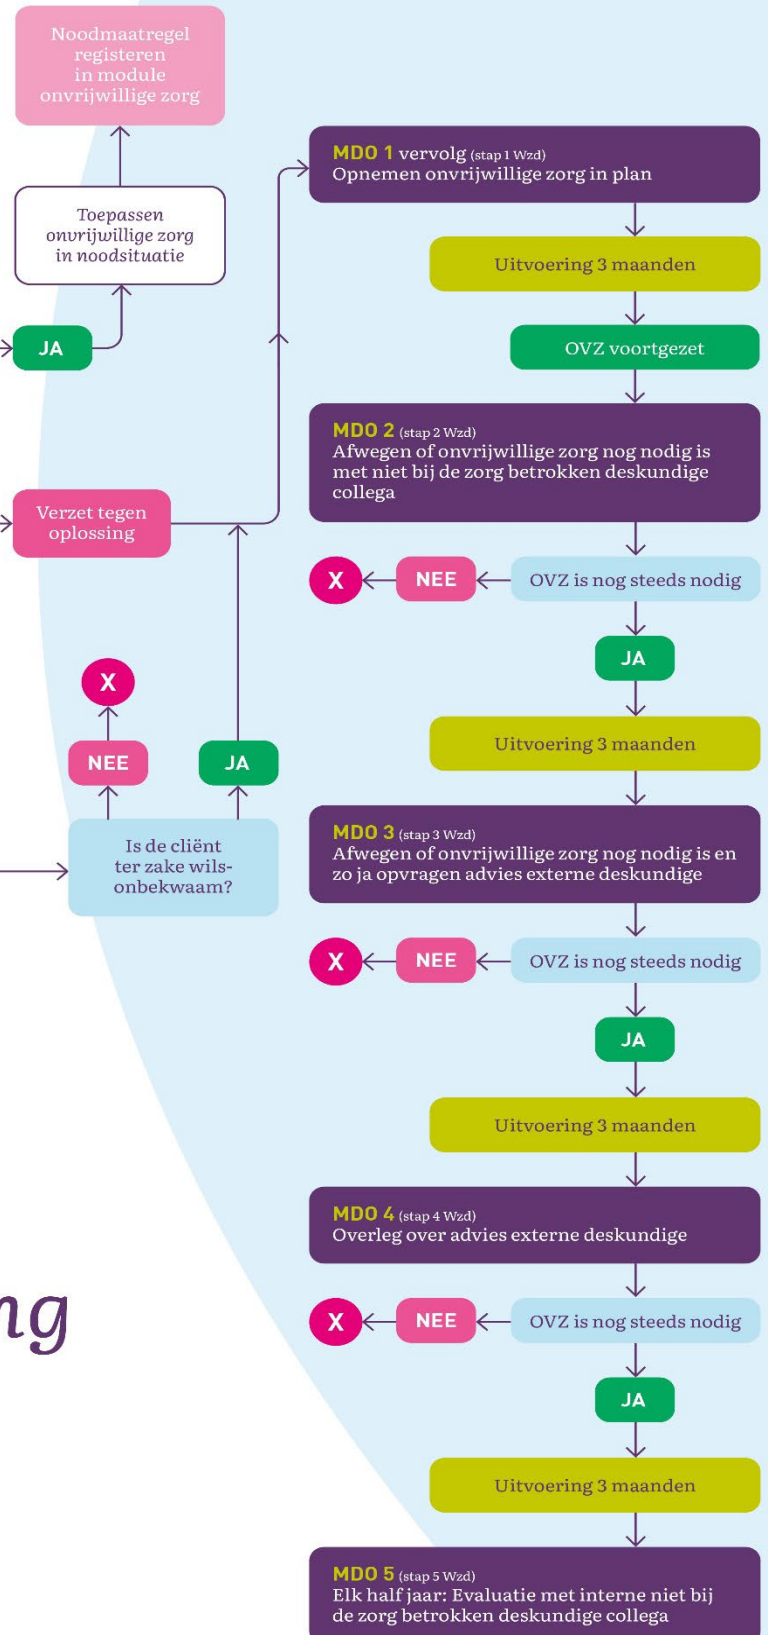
Noodmaatregel registeren in module onvrijwillige zorg

Toepassen onvrijwillige zorg in noodsituatie

JA

Verzet tegen oplossing

X

NEE

JA

Is de cliënt ter zake wilsonbekwaam?

ng

MDO 1 vervolg (stap 1 Wzd)
Opnemen onvrijwillige zorg in plan

Uitvoering 3 maanden

OVZ voortgezet

MDO 2 (stap 2 Wzd)
Afwegen of onvrijwillige zorg nog nodig is met niet bij de zorg betrokken deskundige collega

X NEE OVZ is nog steeds nodig

JA

Uitvoering 3 maanden

MDO 3 (stap 3 Wzd)
Afwegen of onvrijwillige zorg nog nodig is en zo ja opvragen advies externe deskundige

X NEE OVZ is nog steeds nodig

JA

Uitvoering 3 maanden

MDO 4 (stap 4 Wzd)
Overleg over advies externe deskundige

X NEE OVZ is nog steeds nodig

JA

Uitvoering 3 maanden

MDO 5 (stap 5 Wzd)
Elk half jaar: Evaluatie met interne niet bij de zorg betrokken deskundige collega